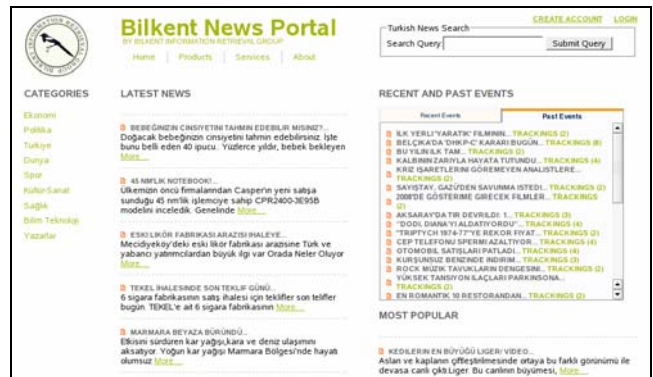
Bilkent News Portal
BY BILKENT INFORMATION RETRIEVAL GROUP
Home | Products | Services | About

Turkish News Search
Search Query
Submit Query
CREATE ACCOUNT LOGIN

CATEGORIES
Ekonomi
Politika
Turkiye
Dunya
Spor
Kultur-Sanat
Sağlık
Bilim Teknoloji
Yazarlar

LATEST NEWS

BEBEĞİNİZİN CİNSİYETİNİ TAHMİN EDEBİLİR MİSİNİZ?...
Doğacak bebeğinizin cinsiyetini tahmin edebilirsiniz. İşte bunu belli eden 40 ipucu. Yüzlerce yıldır, bebek bekleyen More...

45 NM'LİK NOTEBOOK!...
Ülkemizin öncü firmalarından Casper'in yeni satışa sunduğu 45 nm'lik işlemciye sahip CPR2400-3E95B modelini inceledik. Genelinde More...

ESKİ LİKÖR FABRİKASI ARAZİSİ İHALEYE...
Mecidiyeköy'deki eski likör fabrikası arazisine Türk ve yabancı yatırımcılardan büyük ilgi var Orada Neler Oluyor More...

TEKEL İHALESİNDE SON TEKLİF GÜNÜ...
6 sigara fabrikasının satış ihalesi için teklifler son teklifler bugün. TEKEL'e ait 6 sigara fabrikasının More...

MARMARA BEYAZA BÜRÜNDÜ...
Etkisini sürdüren kar yağışı,kara ve deniz ulaşımını aksatıyor. Yoğun kar yağışı Marmara Bölgesi'nde hayatı olumsuz More...

RECENT AND PAST EVENTS
Recent Events | Past Events
İLK YERLİ 'YARATIK' FİLMİNİN... TRACKINGS (2)
BELÇİKA'DA 'DHKP-C' KARARI BUGÜN... TRACKINGS (8)
BU YILIN İLK TAM... TRACKINGS (2)
KALBİNİN ZARIYLA HAYATA TUTUNDU... TRACKINGS (4)
KRİZ İŞARETLERİNİ GÖREMEYEN ANALİSTLERE... TRACKINGS (2)
SAYIŞTAY, GAZİ'DEN SAVUNMA İSTEDİ... TRACKINGS (2)
2008'DE GÖSTERİME GİRECEK FİLMLER... TRACKINGS (2)
AKSARAY'DA TIR DEVRİLDİ: 1... TRACKINGS (3)
"DODİ, DİANA'YI ALDATIYORDU"... TRACKINGS (5)
"TRIPTYCH 1974-77"YE REKOR FİYAT... TRACKINGS (2)
CEP TELEFONU SPERMİ AZALTIYOR... TRACKINGS (4)
OTOMOBİL SATIŞLARI PATLADI... TRACKINGS (4)
KURŞUNSUZ BENZİNDE İNDİRİM... TRACKINGS (3)
ROCK MÜZİK TAVUKLARIN DENGESİNİ... TRACKINGS (2)
YÜKSEK TANSİYON İLAÇLARI PARKİNSONA... TRACKINGS (2)
EN ROMANTİK 10 RESTORANDAN... TRACKINGS (2)

MOST POPULAR
KEDİLERİN EN BÜYÜĞÜ LİGER/ VİDEO...
Aslan ve kaplanın çiftleştirilmesinde ortaya bu farklı görünümü ile devasa canlı çıktı Liger. Bu canlının büyümesi, More...